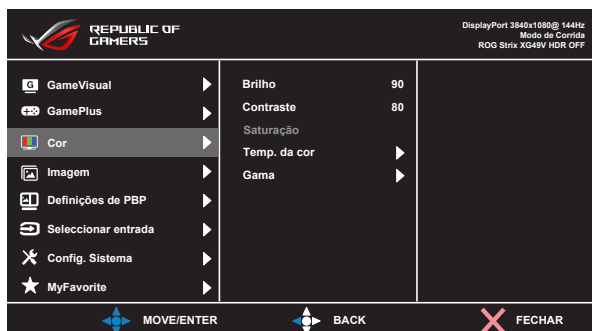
REPUBLIC OF GAMERS

DisplayPort 3840x1080@ 144Hz
Modo de Corrida
ROG Strix XG49V HDR OFF

GameVisual
GamePlus
Cor
Imagem
Definições de PBP
Seleccionar entrada
Config. Sistema
MyFavorite

| | |
|---|---|
| Brilho | 90 |
| Contraste | 80 |
| Saturação | |
| Temp. da cor | |
| Gama | |

MOVE/ENTER
BACK
FECHAR